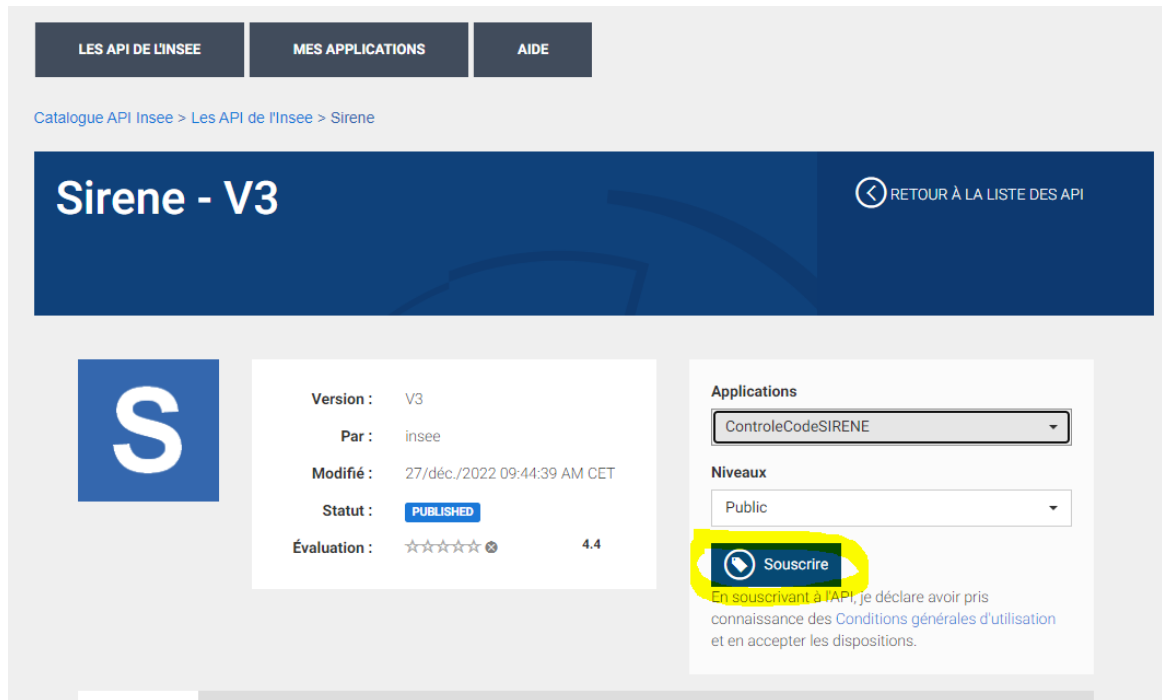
LES API DE L'INSEE | MES APPLICATIONS | AIDE

Catalogue API Insee > Les API de l'Insee > Sirene

Sirene - V3

RETOUR À LA LISTE DES API

S

Version : V3
Par : insee
Modifié : 27/déc./2022 09:44:39 AM CET
Statut : PUBLISHED
Évaluation : 4.4

Applications
ControleCodeSIRENE
Niveaux
Public
Souscrire
En souscrivant à l'API, je déclare avoir pris connaissance des Conditions générales d'utilisation et en accepter les dispositions.